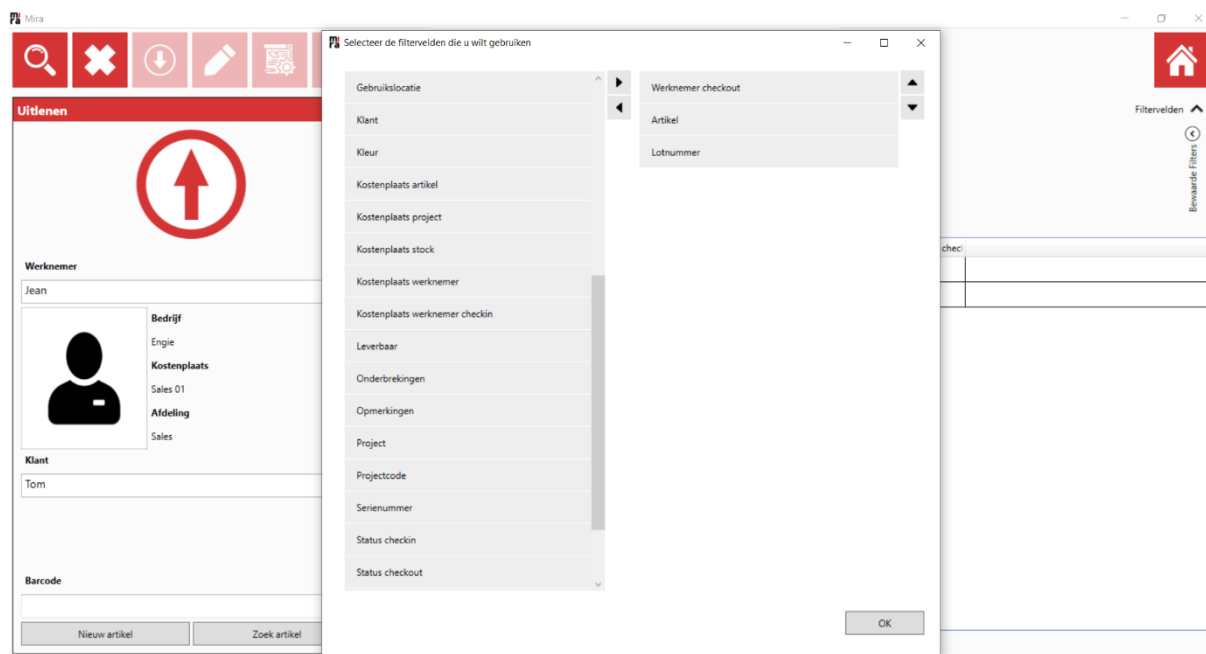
Mira

Uitlenen

Werknemer

Jean

Bedrijf

Engie

Kostenplaats

Sales 01

Afdeling

Sales

Klant

Tom

Barcode

Nieuw artikel

Zoek artikel

Selecteer de filtervelden die u wilt gebruiken

Gebruikslocatie
Klant
Kleur
Kostenplaats artikel
Kostenplaats project
Kostenplaats stock
Kostenplaats werknemer
Kostenplaats werknemer checkin
Leverbaar
Onderbrekingen
Opmerkingen
Project
Projectcode
Serienummer
Status checkin
Status checkout

Werknemer checkout
Artikel
Lotnummer

OK

Filtervelden

Bewaarde Filters

chec